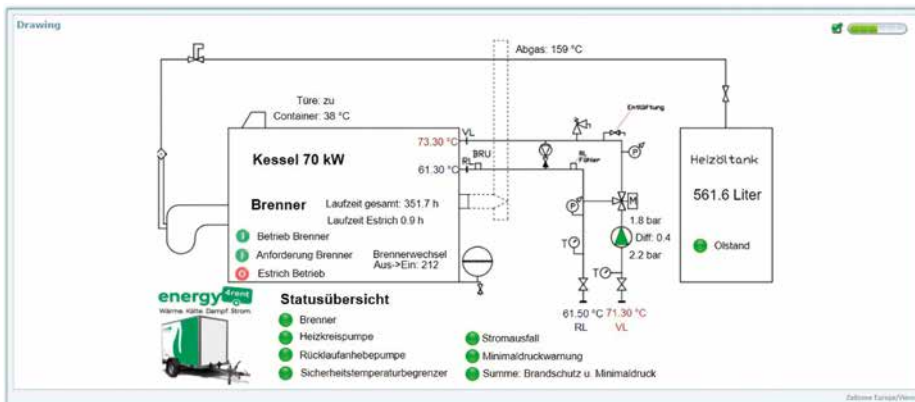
Drawing

Abgas: 159 °C

Türe: zu
Container: 38 °C

Entlüftung

73.30 °C VL
Kessel 70 kW
61.30 °C RL BRU
RL Filter

Heizöltank
561.6 Liter

Brenner
Laufzeit gesamt: 351.7 h
Laufzeit Estrich 0.9 h

1.8 bar
Diff: 0.4
2.2 bar

Ölstand

Betrieb Brenner
Anforderung Brenner
Estrich Betrieb
Brennerwechsel Aus->Ein: 212

energy 4rent
Wärme Kälte Dampf Strom

Statusübersicht
Brenner
Heizkreispumpe
Rücklaufanhebepumpe
Sicherheitstemperaturbegrenzer
Stromausfall
Minimaldruckwarnung
Summe: Brandschutz u. Minimaldruck

61.50 °C RL
71.30 °C VL

Zeitzone Europa/Wien